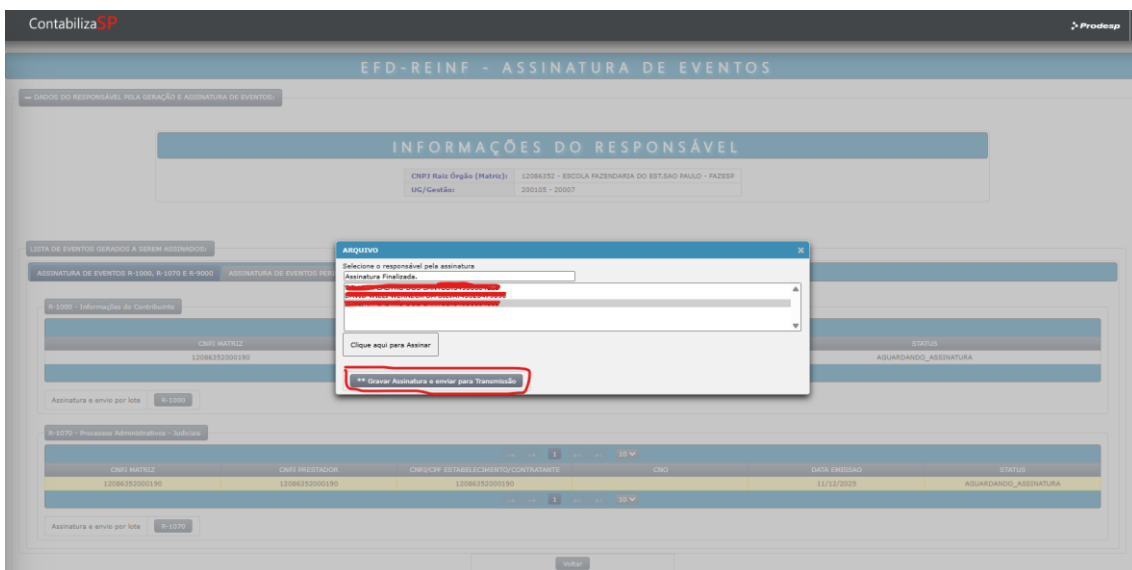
ContabilizaSP

Prodesp

EFD-REINF - ASSINATURA DE EVENTOS

— DADOS DO RESPONSÁVEL PELA GERAÇÃO E ASSINATURA DE EVENTOS:

INFORMAÇÕES DO RESPONSÁVEL

| CNPJ Raiz Órgão (Matriz): | 12086352 - ESCOLA FAZENDARIA DO EST.SAO PAULO - FAZESP |
|---|---|
| UG/Gestão: | 200105 - 20007 |

LISTA DE EVENTOS GERADOS A SEREM ASSINADOS:

ASSINATURA DE EVENTOS R-1000, R-1070 E R-9000 | ASSINATURA DE EVENTOS PERI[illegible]

R-1000 - Informações do Contribuinte

| CNPJ MATRIZ | STATUS |
|---|---|
| 12086352000190 | AGUARDANDO_ASSINATURA |

Assinatura e envio por lote R-1000

R-1070 - Processos Administrativos - Judiciais

1 10

| CNPJ MATRIZ | CNPJ PRESTADOR | CNPJ/CPF ESTABELECIMENTO/CONTRATANTE | CNO | DATA EMISSAO | STATUS |
|---|---|---|---|---|---|
| 12086352000190 | 12086352000190 | 12086352000190 | | 11/12/2025 | AGUARDANDO_ASSINATURA |

1 10

Assinatura e envio por lote R-1070

Voltar

ARQUIVO

Selecione o responsável pela assinatura

Assinatura Finalizada.

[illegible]
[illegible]
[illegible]

Clique aqui para Assinar

** Gravar Assinatura e enviar para Transmissão